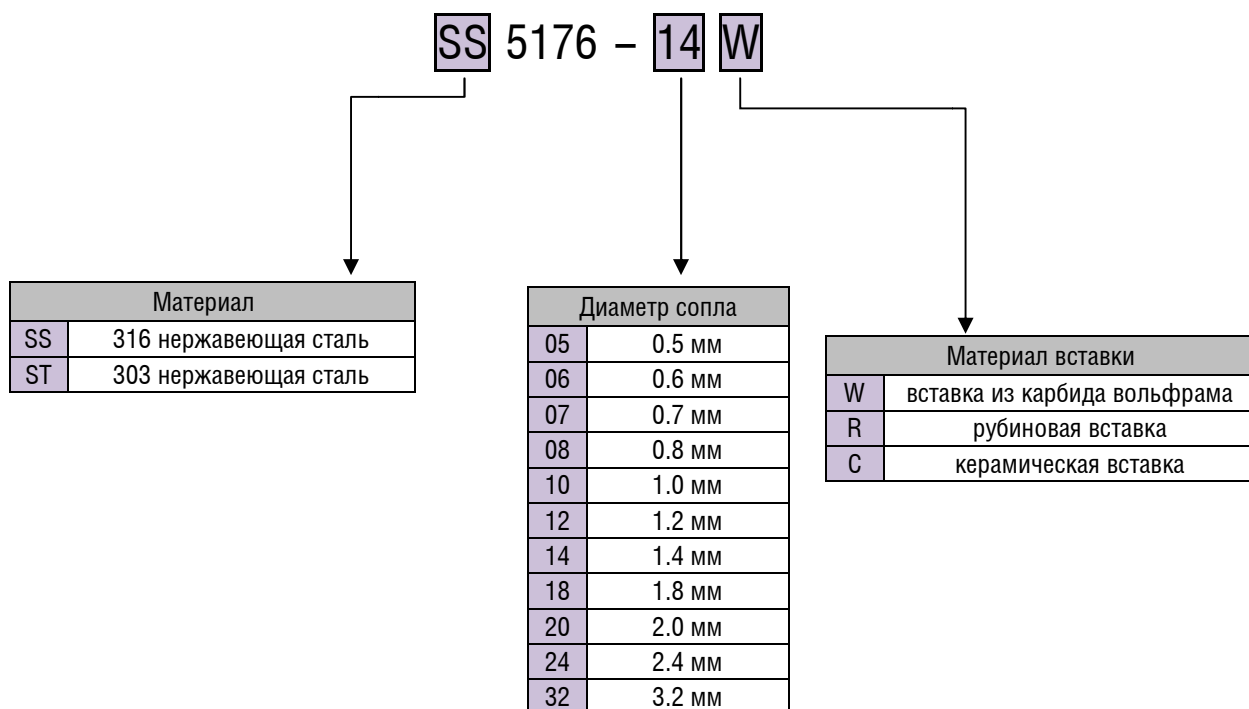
SS 5176 – 14 W

| Материал | |
|---|---|
| SS | 316 нержавеющая сталь |
| ST | 303 нержавеющая сталь |

| Диаметр сопла | |
|---|---|
| 05 | 0.5 мм |
| 06 | 0.6 мм |
| 07 | 0.7 мм |
| 08 | 0.8 мм |
| 10 | 1.0 мм |
| 12 | 1.2 мм |
| 14 | 1.4 мм |
| 18 | 1.8 мм |
| 20 | 2.0 мм |
| 24 | 2.4 мм |
| 32 | 3.2 мм |

| Материал вставки | |
|---|---|
| W | вставка из карбида вольфрама |
| R | рубиновая вставка |
| C | керамическая вставка |